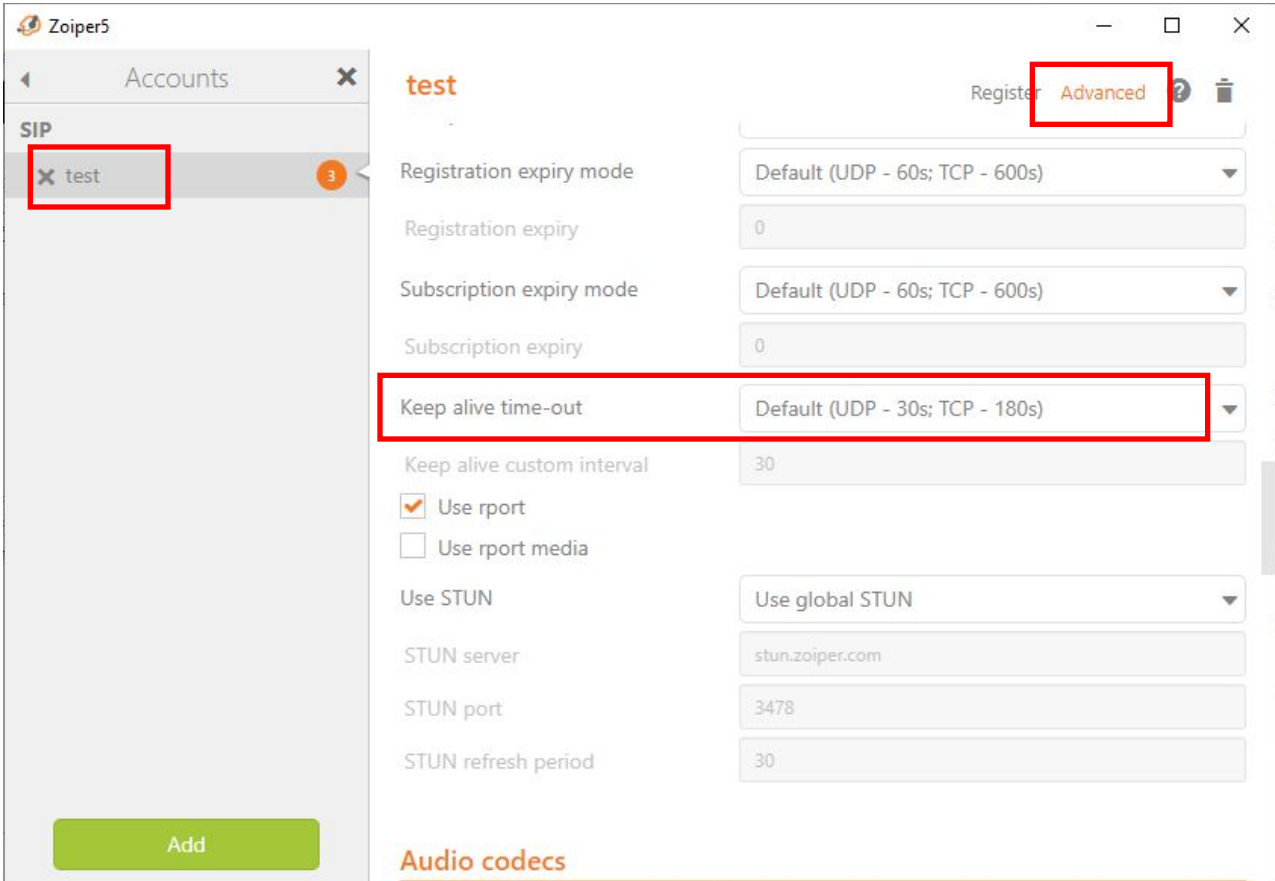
Zoiper5

Accounts

SIP

test

3

test

Register Advanced

Registration expiry mode
Default (UDP - 60s; TCP - 600s)

Registration expiry
0

Subscription expiry mode
Default (UDP - 60s; TCP - 600s)

Subscription expiry
0

Keep alive time-out
Default (UDP - 30s; TCP - 180s)

Keep alive custom interval
30

Use rport

Use rport media

Use STUN
Use global STUN

STUN server
stun.zoiper.com

STUN port
3478

STUN refresh period
30

Add

Audio codecs